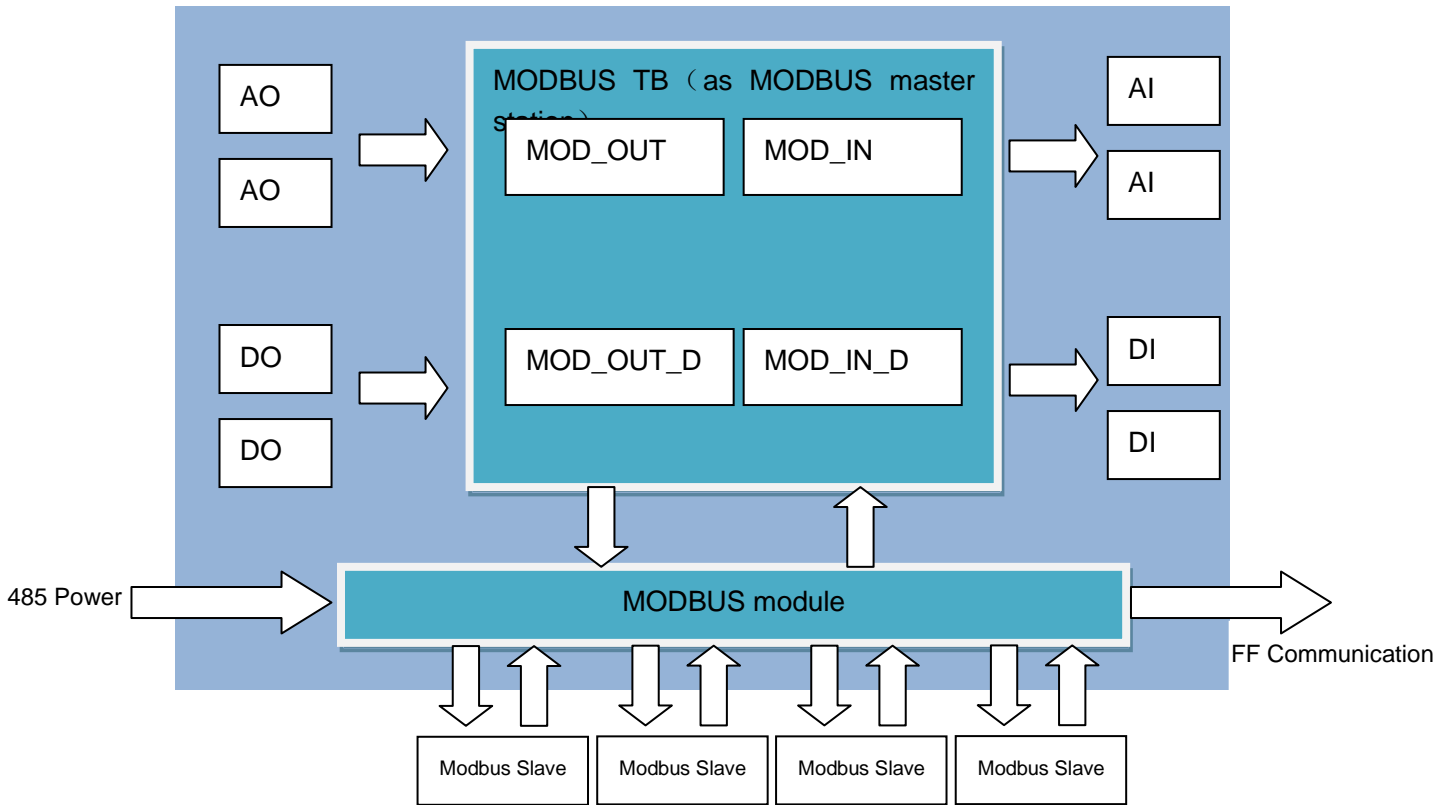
AO

AO

DO

DO

MODBUS TB（as MODBUS master station）

MOD_OUT

MOD_IN

MOD_OUT_D

MOD_IN_D

AI

AI

DI

DI

485 Power

MODBUS module

FF Communication

Modbus Slave

Modbus Slave

Modbus Slave

Modbus Slave